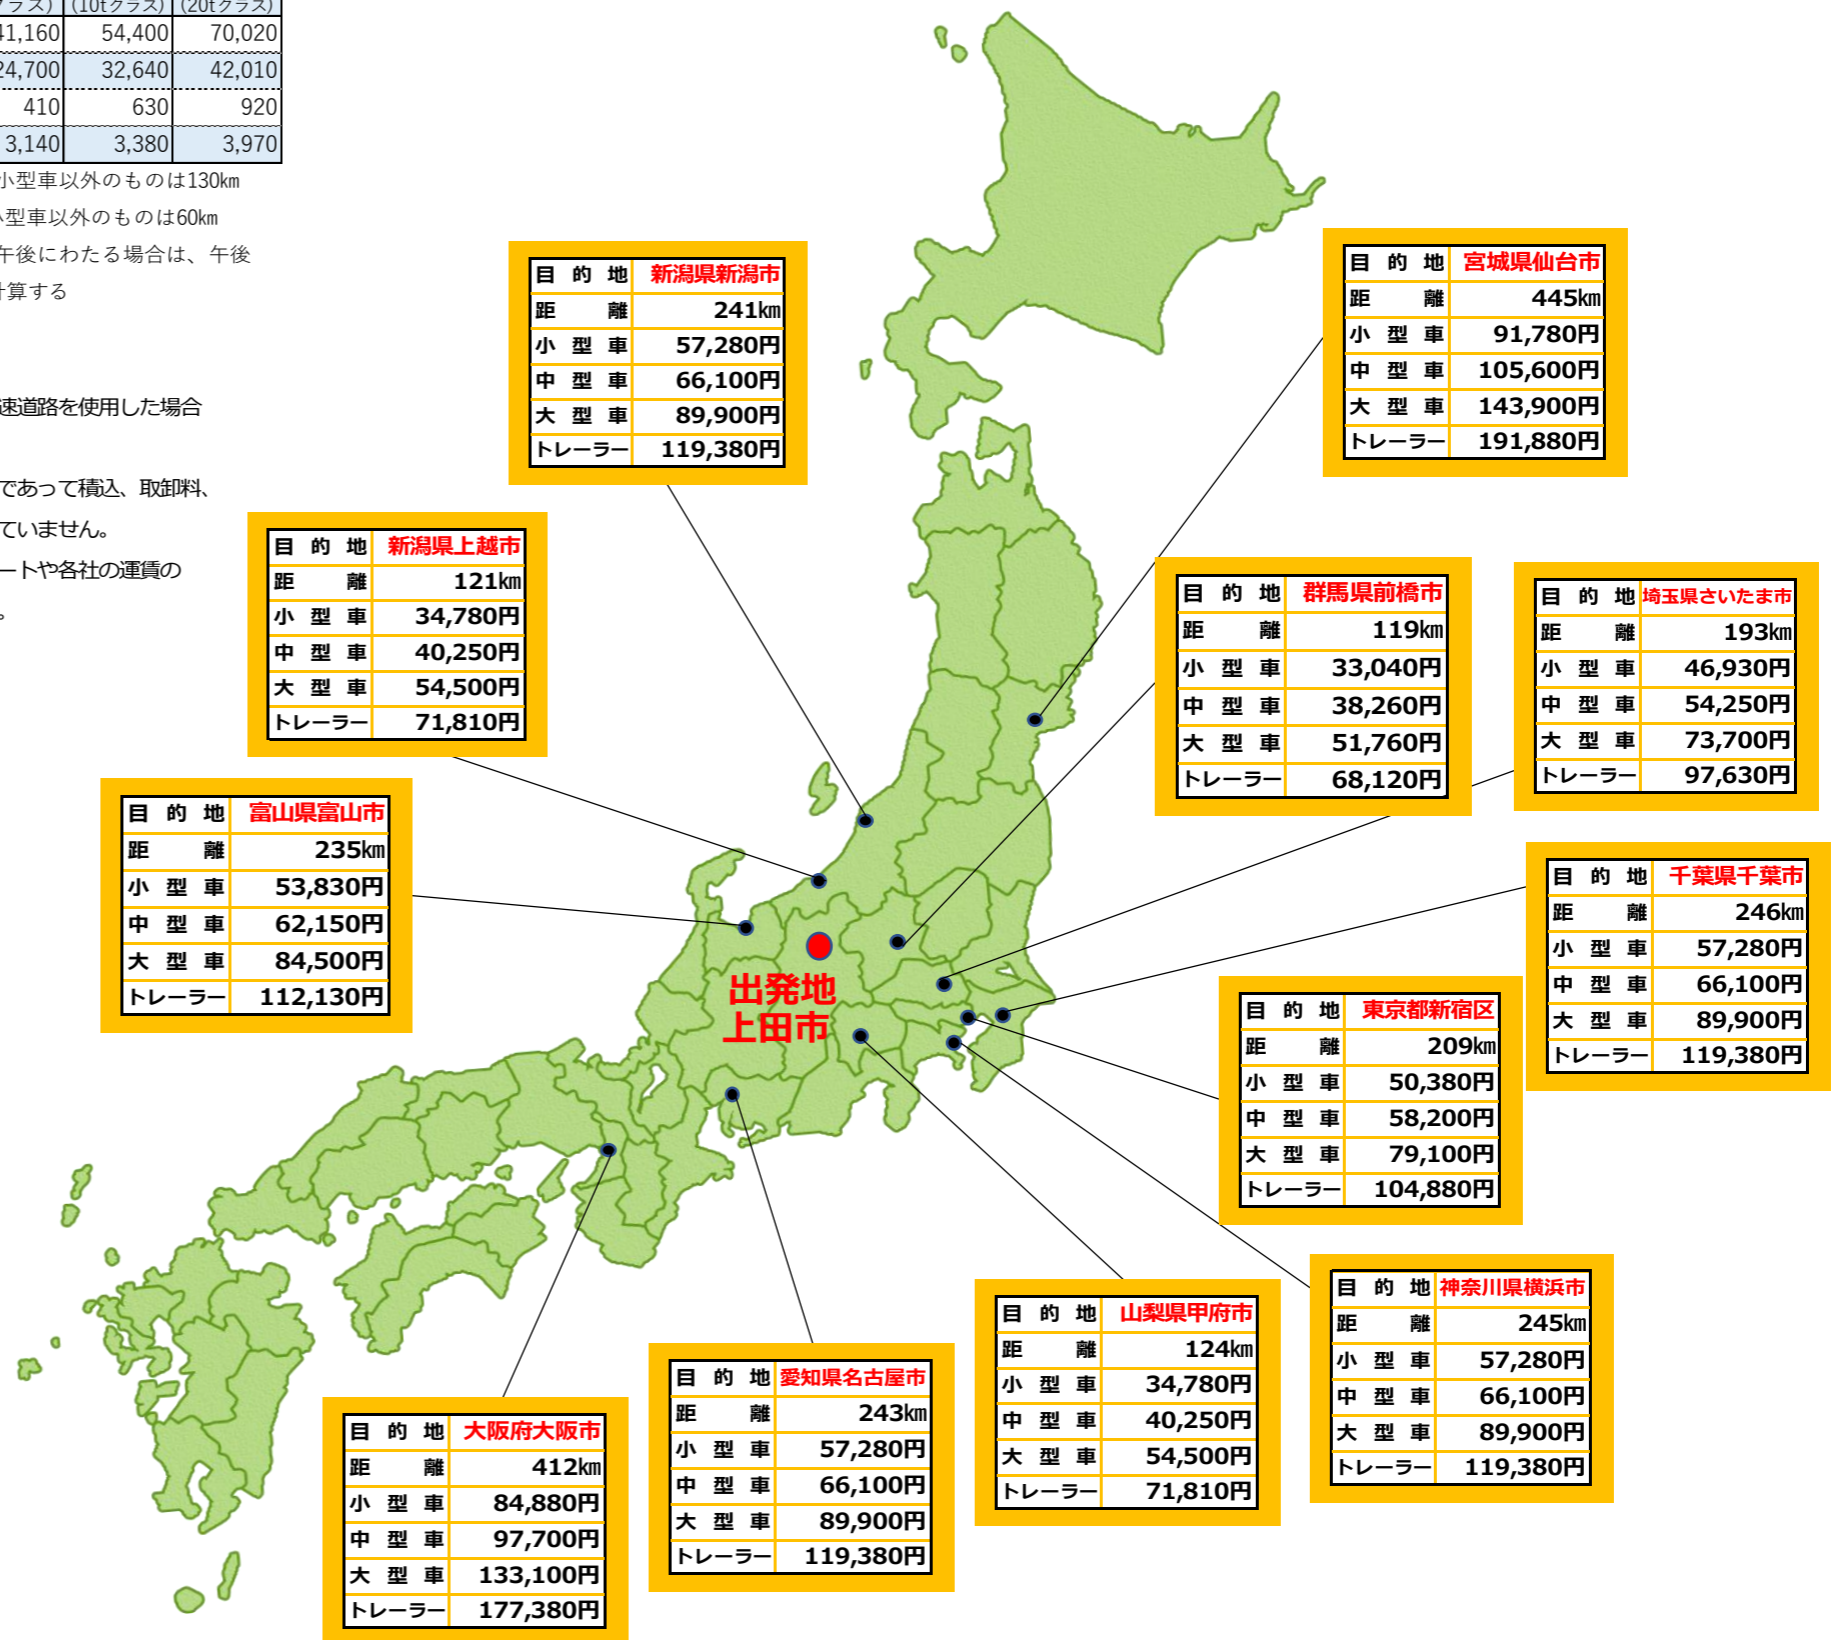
| ラス) | (10tクラス) | (20tクラス) |
|---|---|---|
| 41,160 | 54,400 | 70,020 |
| 24,700 | 32,640 | 42,010 |
| 410 | 630 | 920 |
| 3,140 | 3,380 | 3,970 |

小型車以外のものは130km
小型車以外のものは60km
午後にわたる場合は、午後
計算する

速道路を使用した場合

であって積込、取卸料、
ていません。
ートや各社の運賃の
。

| 目的地 | 新潟県新潟市 |
|---|---|
| 距離 | 241km |
| 小型車 | 57,280円 |
| 中型車 | 66,100円 |
| 大型車 | 89,900円 |
| トレーラー | 119,380円 |

| 目的地 | 宮城県仙台市 |
|---|---|
| 距離 | 445km |
| 小型車 | 91,780円 |
| 中型車 | 105,600円 |
| 大型車 | 143,900円 |
| トレーラー | 191,880円 |

| 目的地 | 新潟県上越市 |
|---|---|
| 距離 | 121km |
| 小型車 | 34,780円 |
| 中型車 | 40,250円 |
| 大型車 | 54,500円 |
| トレーラー | 71,810円 |

| 目的地 | 群馬県前橋市 |
|---|---|
| 距離 | 119km |
| 小型車 | 33,040円 |
| 中型車 | 38,260円 |
| 大型車 | 51,760円 |
| トレーラー | 68,120円 |

| 目的地 | 埼玉県さいたま市 |
|---|---|
| 距離 | 193km |
| 小型車 | 46,930円 |
| 中型車 | 54,250円 |
| 大型車 | 73,700円 |
| トレーラー | 97,630円 |

| 目的地 | 富山県富山市 |
|---|---|
| 距離 | 235km |
| 小型車 | 53,830円 |
| 中型車 | 62,150円 |
| 大型車 | 84,500円 |
| トレーラー | 112,130円 |

| 目的地 | 千葉県千葉市 |
|---|---|
| 距離 | 246km |
| 小型車 | 57,280円 |
| 中型車 | 66,100円 |
| 大型車 | 89,900円 |
| トレーラー | 119,380円 |

出発地
上田市

| 目的地 | 東京都新宿区 |
|---|---|
| 距離 | 209km |
| 小型車 | 50,380円 |
| 中型車 | 58,200円 |
| 大型車 | 79,100円 |
| トレーラー | 104,880円 |

| 目的地 | 山梨県甲府市 |
|---|---|
| 距離 | 124km |
| 小型車 | 34,780円 |
| 中型車 | 40,250円 |
| 大型車 | 54,500円 |
| トレーラー | 71,810円 |

| 目的地 | 神奈川県横浜市 |
|---|---|
| 距離 | 245km |
| 小型車 | 57,280円 |
| 中型車 | 66,100円 |
| 大型車 | 89,900円 |
| トレーラー | 119,380円 |

| 目的地 | 愛知県名古屋市 |
|---|---|
| 距離 | 243km |
| 小型車 | 57,280円 |
| 中型車 | 66,100円 |
| 大型車 | 89,900円 |
| トレーラー | 119,380円 |

| 目的地 | 大阪府大阪市 |
|---|---|
| 距離 | 412km |
| 小型車 | 84,880円 |
| 中型車 | 97,700円 |
| 大型車 | 133,100円 |
| トレーラー | 177,380円 |